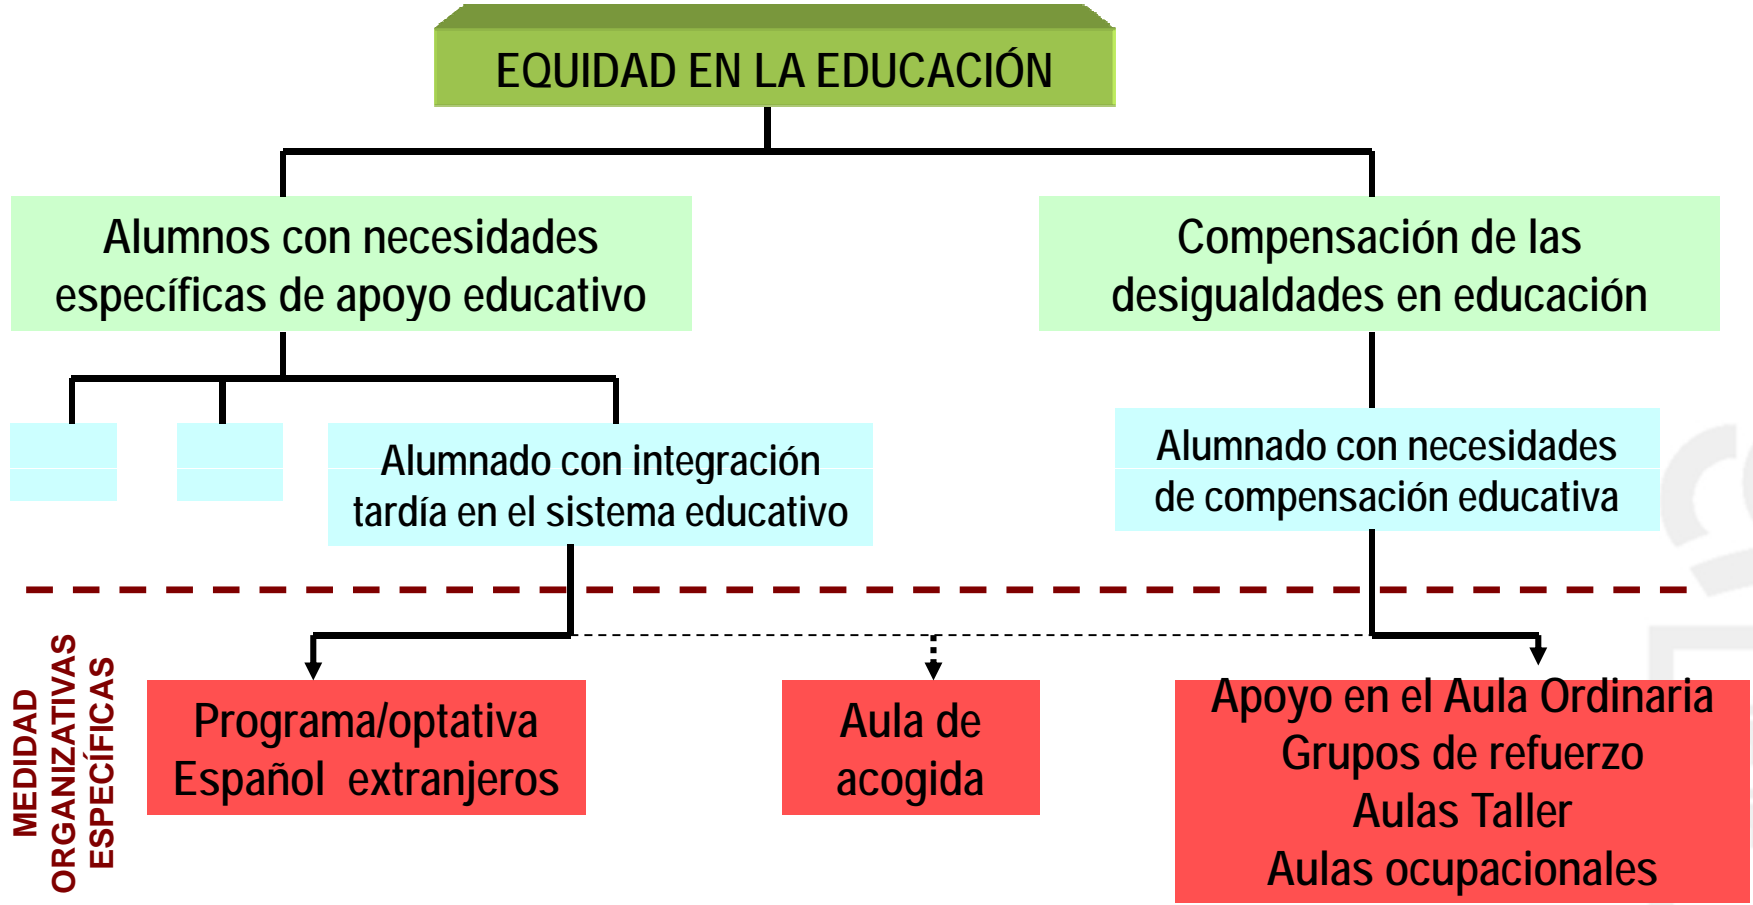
EQUIDAD EN LA EDUCACIÓN

Alumnos con necesidades específicas de apoyo educativo

Compensación de las desigualdades en educación

Alumnado con integración tardía en el sistema educativo

Alumnado con necesidades de compensación educativa

MEDIDAD ORGANIZATIVAS ESPECÍFICAS

Programa/optativa Español extranjeros

Aula de acogida

Apoyo en el Aula Ordinaria
Grupos de refuerzo
Aulas Taller
Aulas ocupacionales